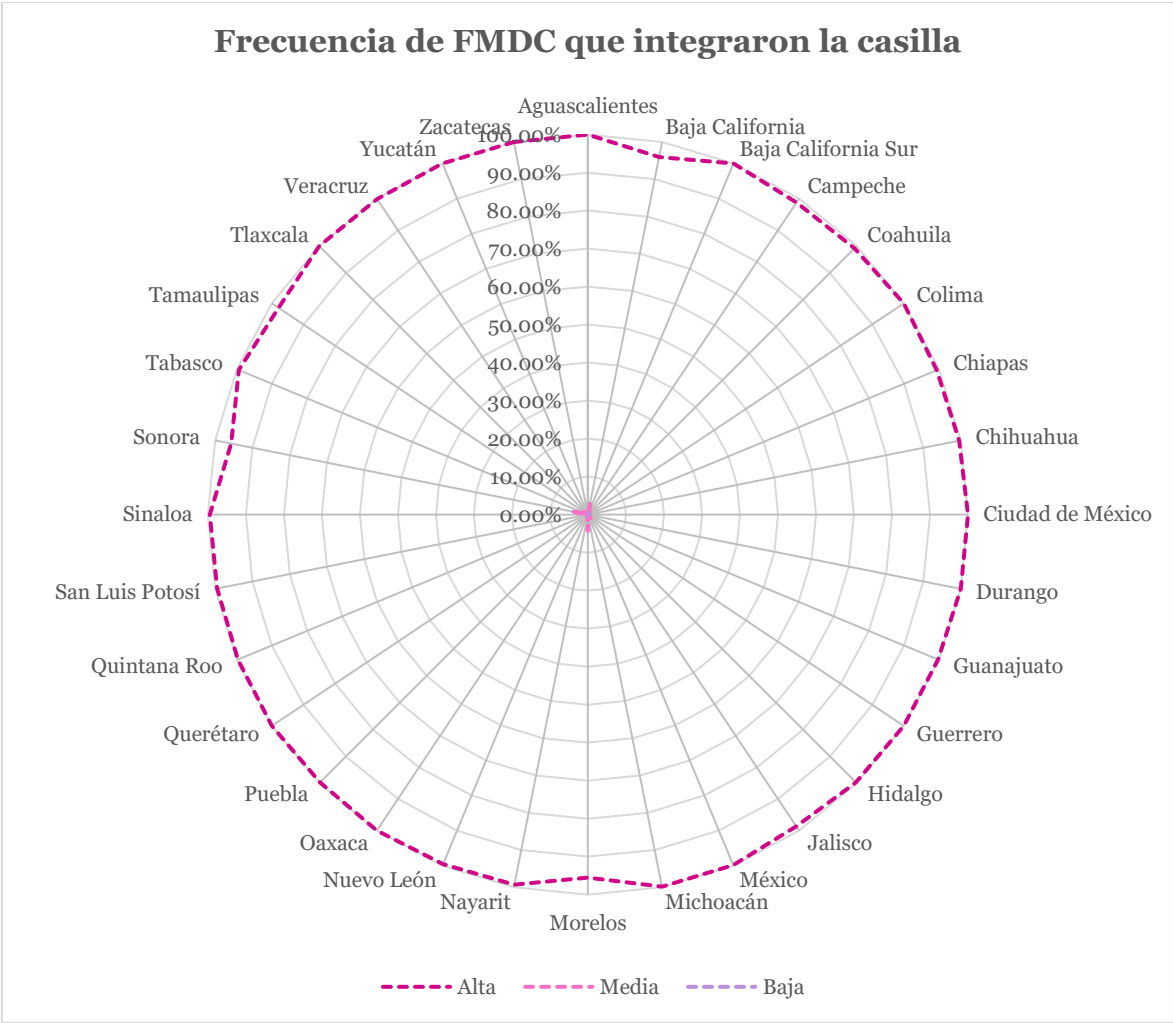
Frecuencia de FMDC que integraron la casilla

Aguascalientes
Baja California
Baja California Sur
Campeche
Coahuila
Colima
Chiapas
Chihuahua
Ciudad de México
Durango
Guanajuato
Guerrero
Hidalgo
Jalisco
México
Michoacán
Morelos
Nayarit
Nuevo León
Oaxaca
Puebla
Querétaro
Quintana Roo
San Luis Potosí
Sinaloa
Sonora
Tabasco
Tamaulipas
Tlaxcala
Veracruz
Yucatán
Zacatecas

100.00%
90.00%
80.00%
70.00%
60.00%
50.00%
40.00%
30.00%
20.00%
10.00%
0.00%

Alta
Media
Baja